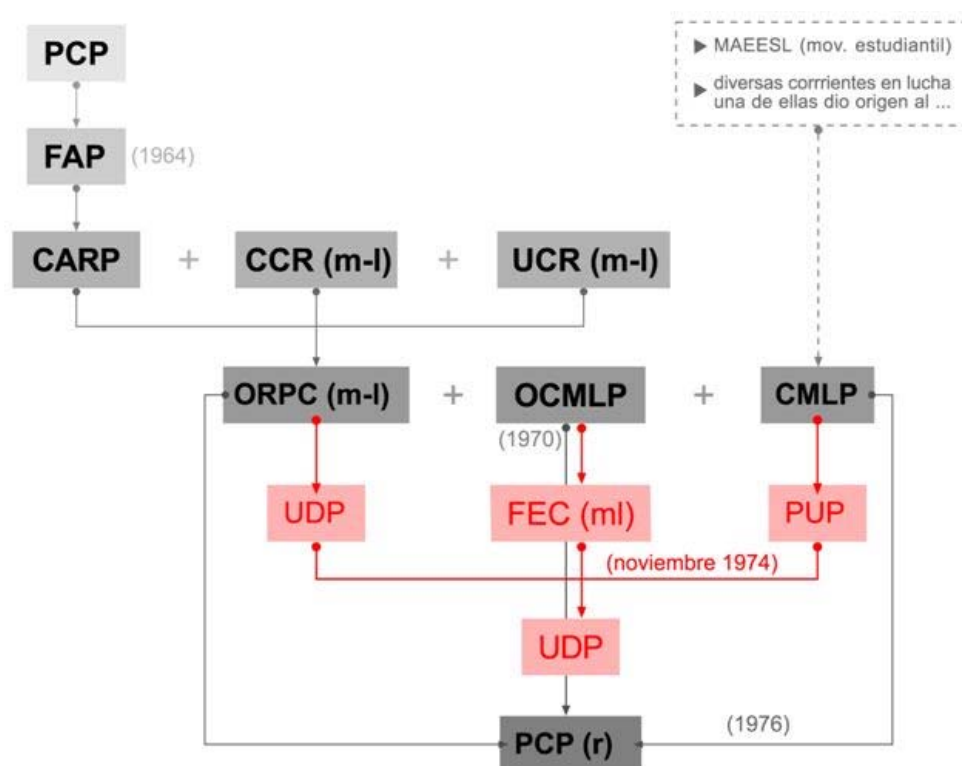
PCP

FAP (1964)

CARP + CCR (m-l) + UCR (m-l)

▶ MAEESL (mov. estudiantil)

▶ diversas corrrientes en lucha una de ellas dio origen al ...

ORPC (m-l) + OCMLP + CMLP

(1970)

UDP

FEC (ml)

PUP

(noviembre 1974)

UDP

PCP (r)

(1976)